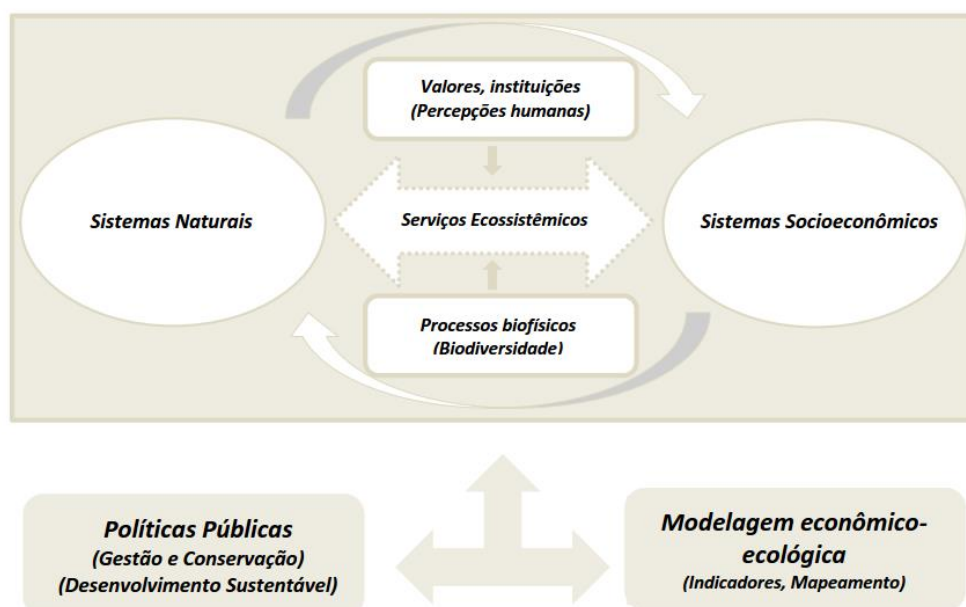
Valores, instituições
(Percepções humanas)

Sistemas Naturais

Serviços Ecossistêmicos

Sistemas Socioeconômicos

Processos biofísicos
(Biodiversidade)

Políticas Públicas
(Gestão e Conservação)
(Desenvolvimento Sustentável)

Modelagem econômico-ecológica
(Indicadores, Mapeamento)